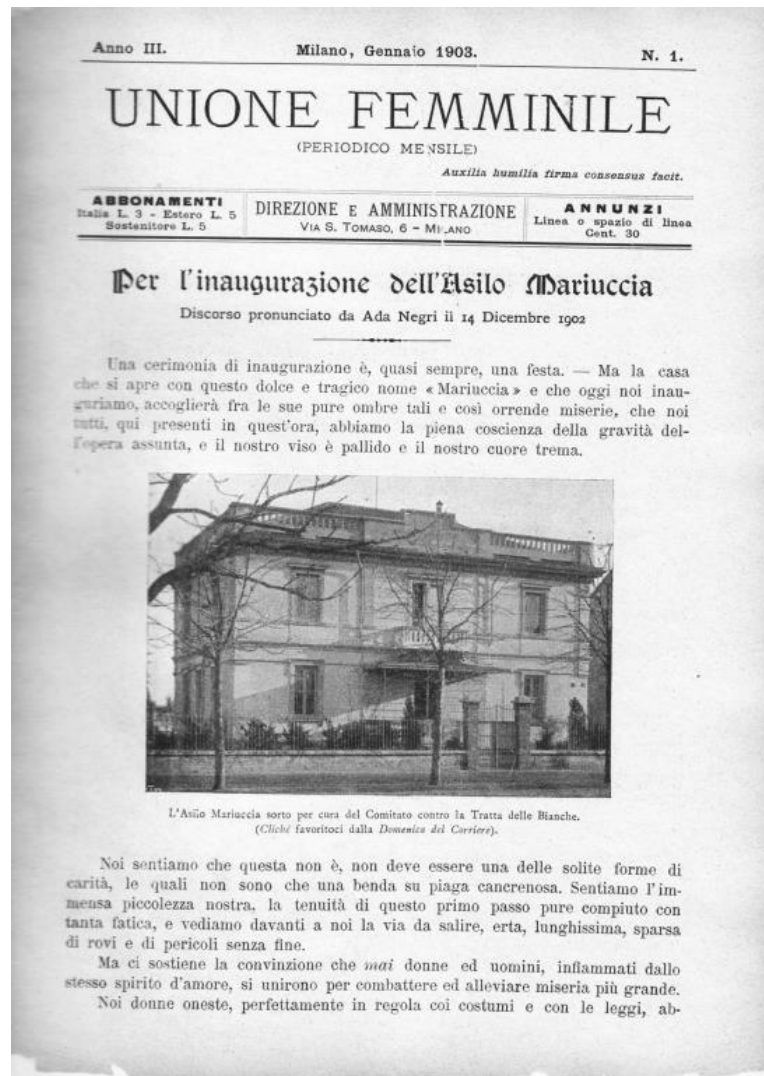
Anno III. Milano, Gennaio 1903. N. 1.

UNIONE FEMMINILE

(PERIODICO MENSILE)

Auxilia humilia firma consensus facit.

ABBONAMENTI
Italia L. 3 - Estero L. 5
Sostenitore L. 5

DIREZIONE E AMMINISTRAZIONE
VIA S. TOMASO, 6 - MILANO

ANNUNZI
Linea o spazio di linea
Cent. 30

Per l'inaugurazione dell'Asilo Mariuccia

Discorso pronunciato da Ada Negri il 14 Dicembre 1902

Una cerimonia di inaugurazione è, quasi sempre, una festa. — Ma la casa che si apre con questo dolce e tragico nome «Mariuccia» e che oggi noi inauguriamo, accoglierà fra le sue pure ombre tali e così orrende miserie, che noi tutti, qui presenti in quest'ora, abbiamo la piena coscienza della gravità dell'opera assunta, e il nostro viso è pallido e il nostro cuore trema.

L'Asilo Mariuccia sorto per cura del Comitato contro la Tratta delle Bianche.
(Cliché favoritoci dalla Domenica del Corriere).

Noi sentiamo che questa non è, non deve essere una delle solite forme di carità, le quali non sono che una benda su piaga cancrenosa. Sentiamo l'immensa piccolezza nostra, la tenuità di questo primo passo pure compiuto con tanta fatica, e vediamo davanti a noi la via da salire, erta, lunghissima, sparsa di rovi e di pericoli senza fine.

Ma ci sostiene la convinzione che mai donne ed uomini, inflammati dallo stesso spirito d'amore, si unirono per combattere ed alleviare miseria più grande.

Noi donne oneste, perfettamente in regola coi costumi e con le leggi, ab-